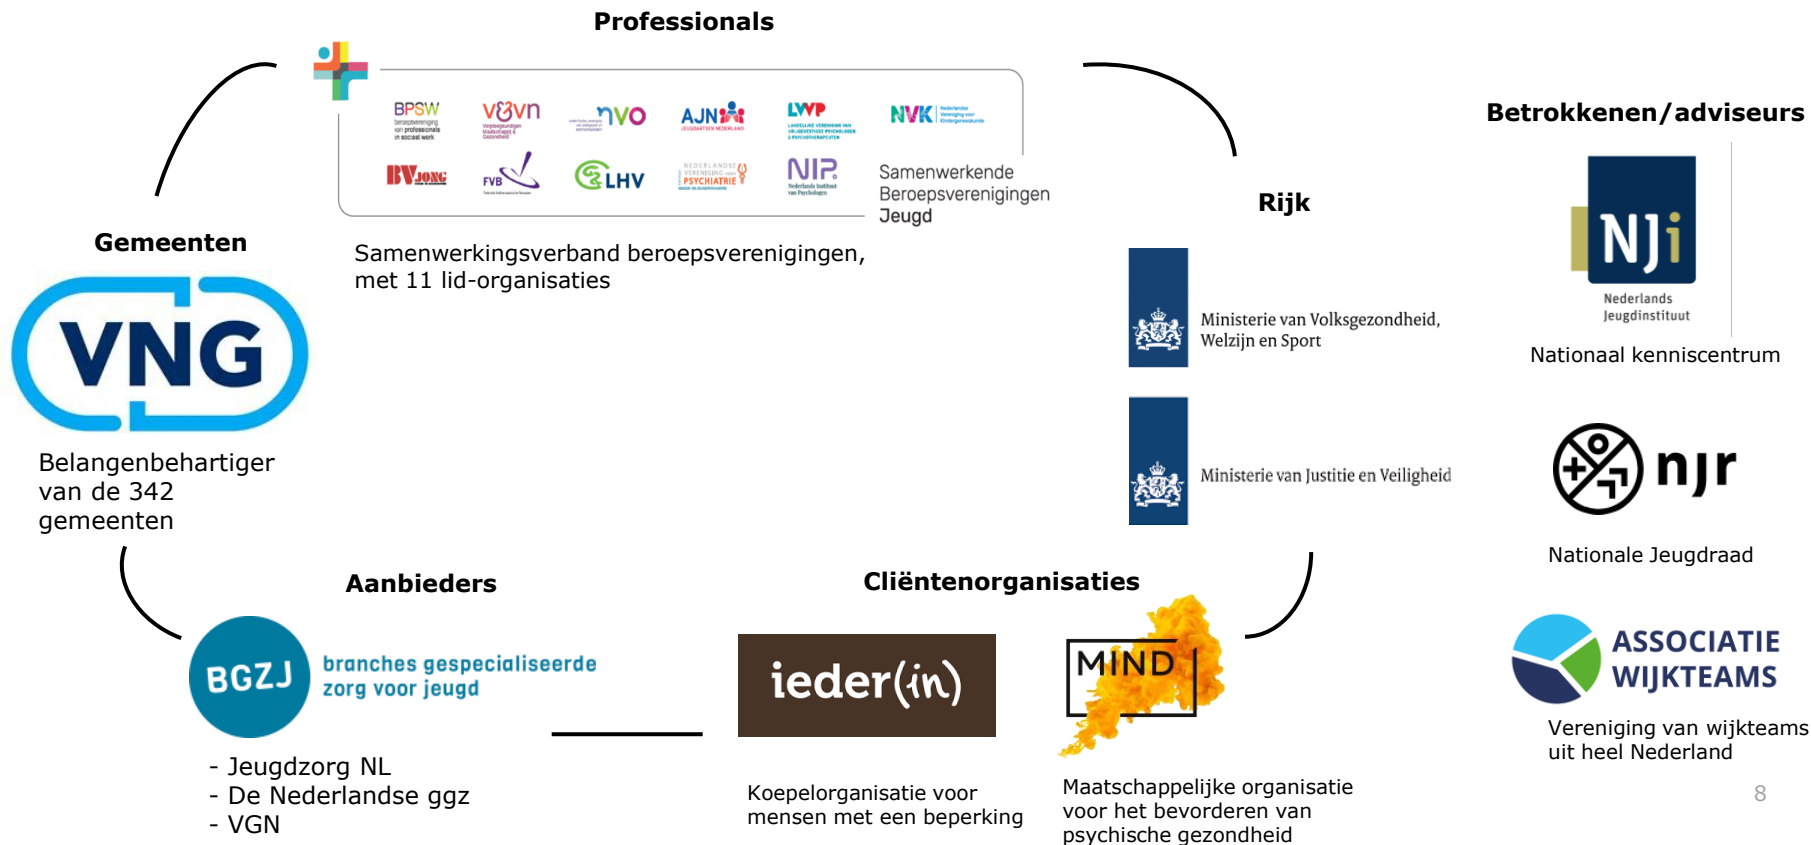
Professionals

BPSW beroepsvereniging van professionals in sociaal werk
V&VN
NVO
AJN JEUGDARTSEN NEDERLAND
LVVP
NVK
BV JONG
FVB
LHV
NEDERLANDSE VERENIGING VOOR PSYCHIATRIE
NIP Nederlands Instituut van Psychologen

Samenwerkende Beroepsverenigingen Jeugd

Samenwerkingsverband beroepsverenigingen, met 11 lid-organisaties

Gemeenten

VNG

Belangenbehartiger van de 342 gemeenten

Rijk

Ministerie van Volksgezondheid, Welzijn en Sport

Ministerie van Justitie en Veiligheid

Betrokkenen/adviseurs

NJi
Nederlands Jeugdinstituut

Nationaal kenniscentrum

njr

Nationale Jeugdraad

ASSOCIATIE WIJKTEAMS

Vereniging van wijkteams uit heel Nederland

Aanbieders

BGZJ
branches gespecialiseerde zorg voor jeugd

- Jeugdzorg NL
- De Nederlandse ggz
- VGN

Cliëntenorganisaties

ieder(in)

Koepelorganisatie voor mensen met een beperking

MIND

Maatschappelijke organisatie voor het bevorderen van psychische gezondheid

8